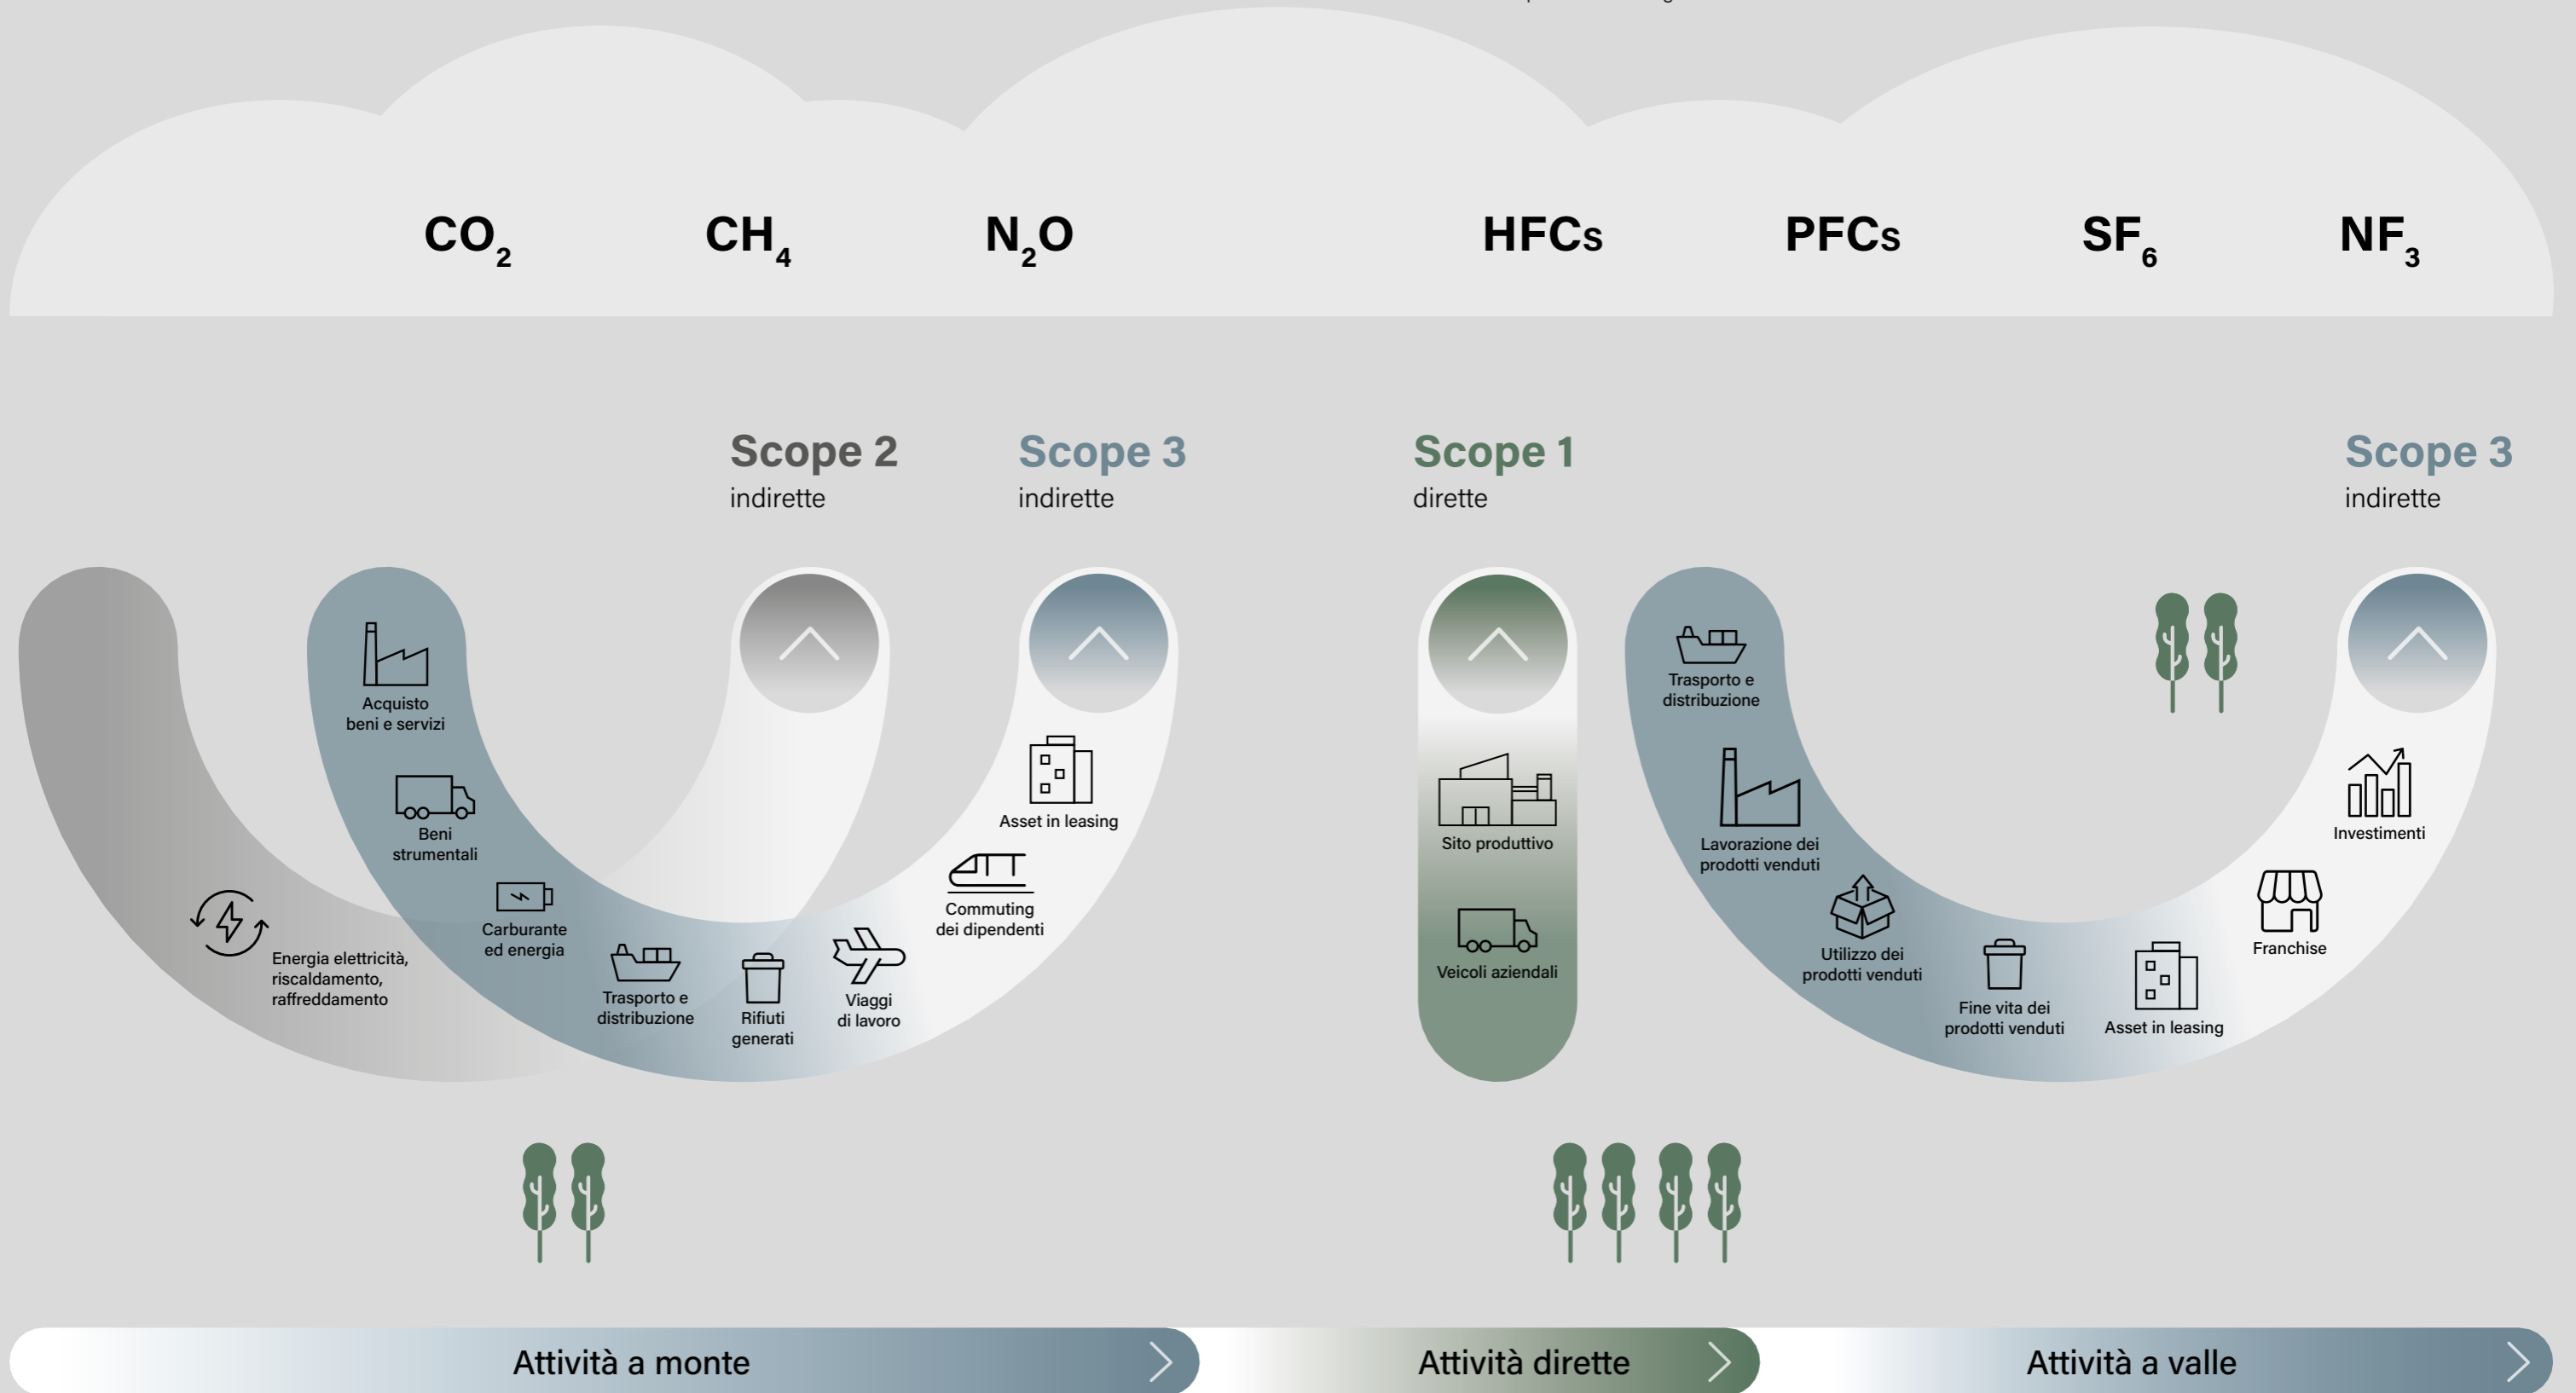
$CO_2$ $CH_4$ $N_2O$ HFCs PFCs $SF_6$ $NF_3$

Scope 2
indirette

Scope 3
indirette

Scope 1
dirette

Scope 3
indirette

Acquisto beni e servizi

Beni strumentali

Carburante ed energia

Energia elettricità, riscaldamento, raffreddamento

Trasporto e distribuzione

Rifiuti generati

Viaggi di lavoro

Commuting dei dipendenti

Asset in leasing

Sito produttivo

Veicoli aziendali

Trasporto e distribuzione

Lavorazione dei prodotti venduti

Utilizzo dei prodotti venduti

Fine vita dei prodotti venduti

Asset in leasing

Franchise

Investimenti

Attività a monte

Attività dirette

Attività a valle